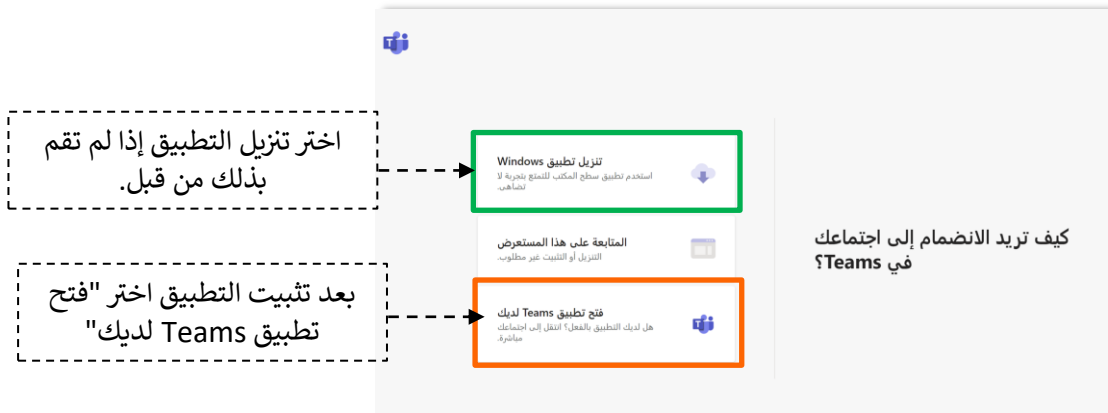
اختر تنزيل التطبيق إذا لم تقم بذلك من قبل.

بعد تثبيت التطبيق اختر "فتح تطبيق Teams لديك"

تنزيل تطبيق Windows
استخدم تطبيق سطح المكتب للتمتع بتجربة لا تضاهى.

المتابعة على هذا المستعرض
التنزيل أو التثبيت غير مطلوب.

فتح تطبيق Teams لديك
هل لديك التطبيق بالفعل؟ انتقل إلى اجتماعك مباشرة.

كيف تريد الانضمام إلى اجتماعك في Teams؟